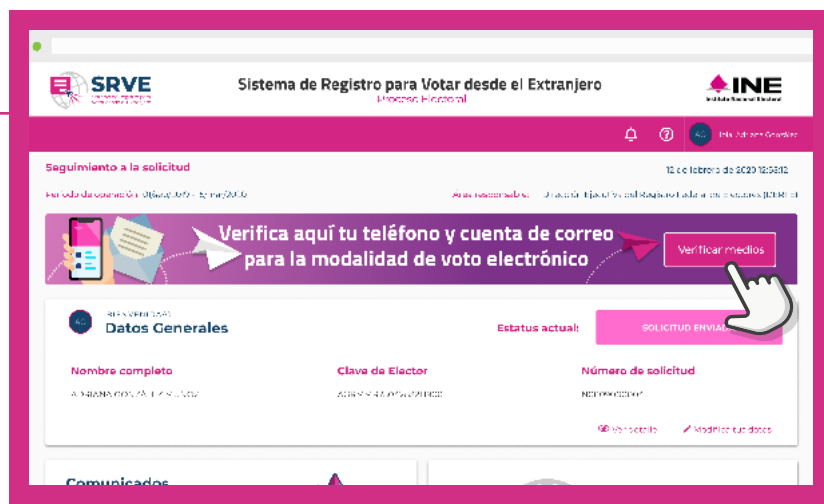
SRVE

Sistema de Registro para Votar desde el Extranjero
Proceso Electoral

INE
Instituto Nacional Electoral

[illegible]

Seguimiento a la solicitud

12 de febrero de 2020 12:58:12

Periodo de consulta: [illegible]

Área responsable: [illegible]

Verifica aquí tu teléfono y cuenta de correo para la modalidad de voto electrónico

Verificar medios

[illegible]
Datos Generales

Estatus actual:

SOLICITUD ENVIAD

Nombre completo

Clave de Elector

Número de solicitud

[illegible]

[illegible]

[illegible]

Ver detalle

Modificar tus datos

Comunicados